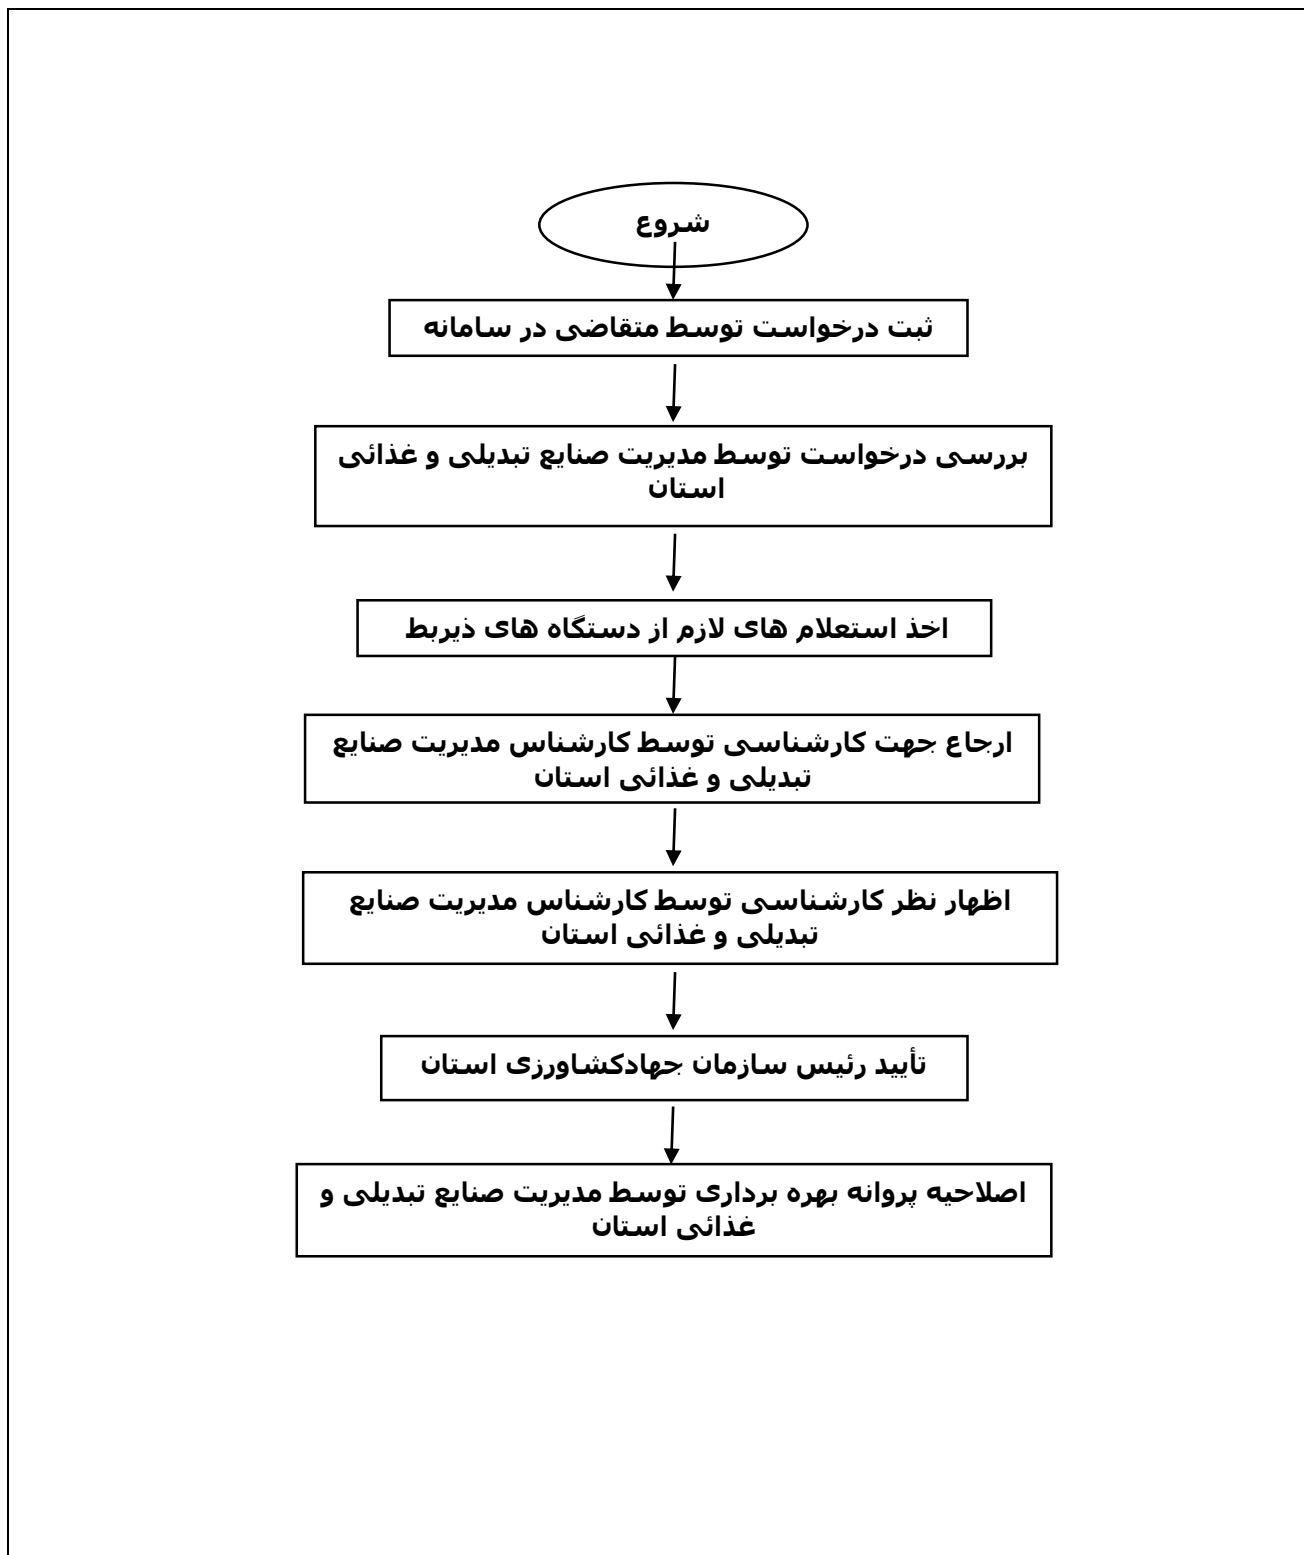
شروع

ثبت درخواست توسط متقاضی در سامانه

بررسی درخواست توسط مدیریت صنایع تبدیلی و غذائی استان

اخذ استعلام های لازم از دستگاه های ذیربط

ارجاع جهت کارشناسی توسط کارشناس مدیریت صنایع تبدیلی و غذائی استان

اظهار نظر کارشناسی توسط کارشناس مدیریت صنایع تبدیلی و غذائی استان

تأیید رئیس سازمان جهادکشاورزی استان

اصلاحیه پروانه بهره برداری توسط مدیریت صنایع تبدیلی و غذائی استان